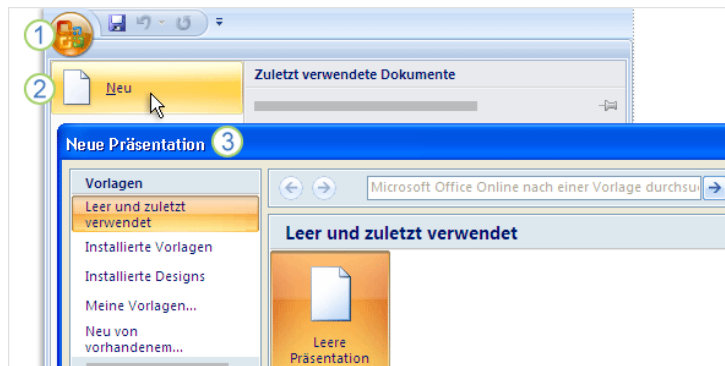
1

2 Neu

Zuletzt verwendete Dokumente

Neue Präsentation 3

Vorlagen

Leer und zuletzt verwendet

Installierte Vorlagen

Installierte Designs

Meine Vorlagen...

Neu von vorhandenem...

Microsoft Office Online nach einer Vorlage durchsu

Leer und zuletzt verwendet

Leere Präsentation